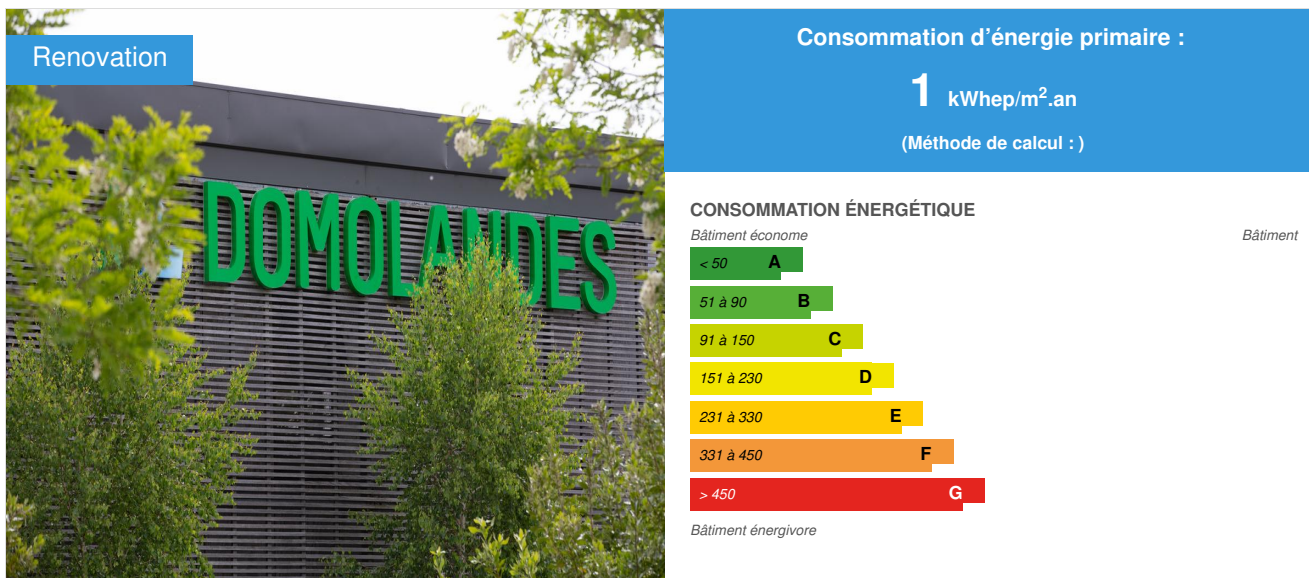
Renovation

DOMOLANDES

Consommation d’énergie primaire :

1 kWhep/m$^2$.an

(Méthode de calcul : )

CONSOMMATION ÉNERGÉTIQUE

Bâtiment économe

Bâtiment

< 50 A

51 à 90 B

91 à 150 C

151 à 230 D

231 à 330 E

331 à 450 F

> 450 G

Bâtiment énergivore